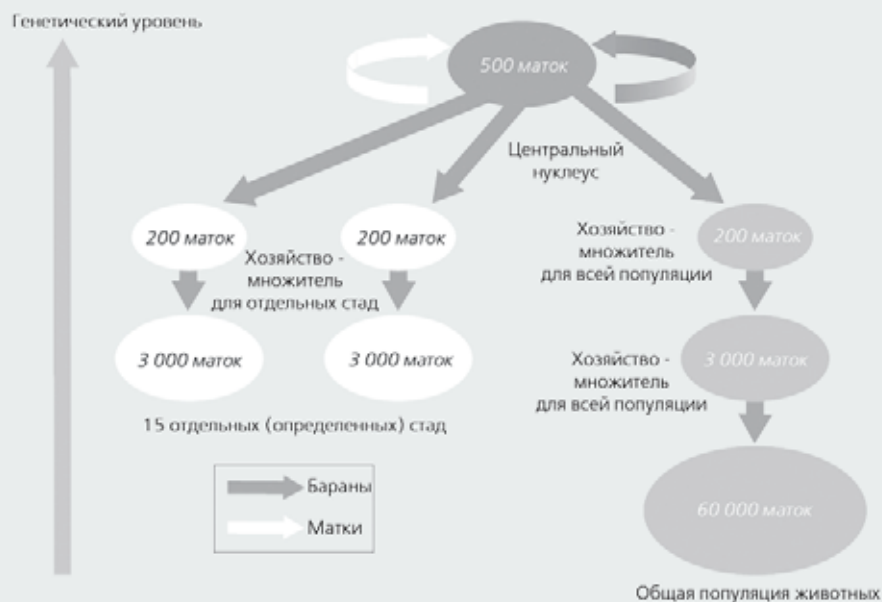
Генетический уровень

500 маток

Центральный нуклеус

200 маток

Хозяйство - множитель для отдельных стад

200 маток

Хозяйство - множитель для всей популяции

200 маток

3 000 маток

3 000 маток

Хозяйство - множитель для всей популяции

3 000 маток

15 отдельных (определенных) стад

Бараны

Матки

60 000 маток

Общая популяция животных